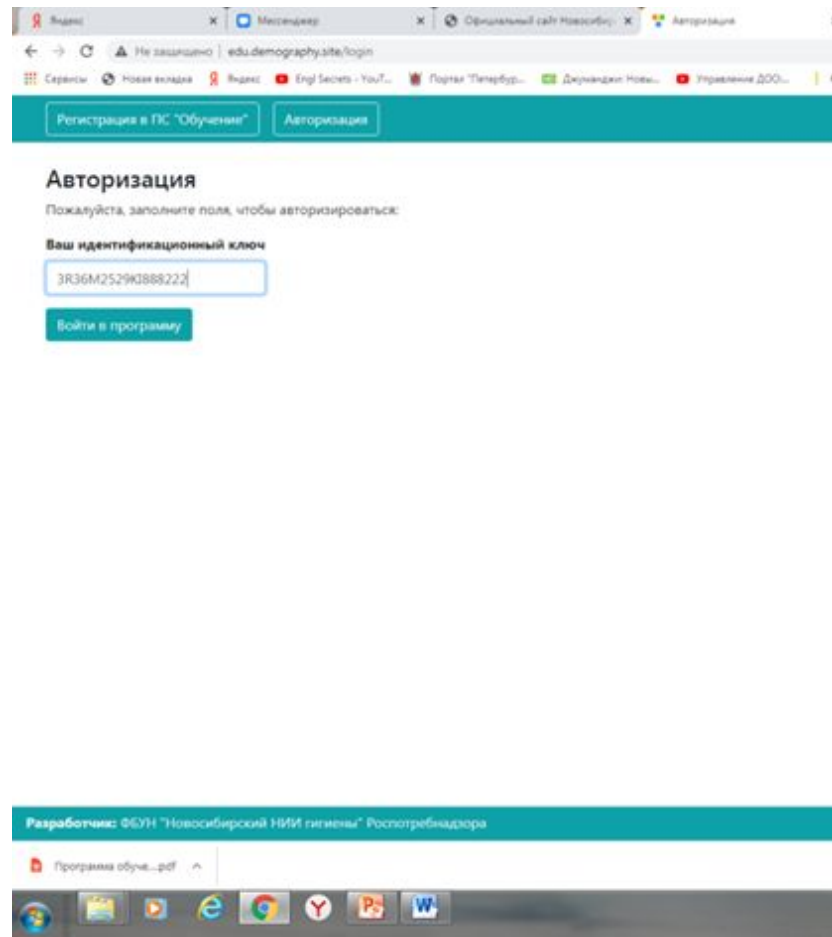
Яндекс × Мессенджер × Официальный сайт Новосиб × Авторизация

Не защищено | edu.demography.site/login

Сервисы Новая вкладка Яндекс Engl Secrets - YouT... Портал "Петербур... Джуманджи: Новы... Управление ДОО...

Регистрация в ПС "Обучение" Авторизация

Авторизация

Пожалуйста, заполните поля, чтобы авторизироваться:

Ваш идентификационный ключ

3R36M2529K888222

Войти в программу

Разработчик: ФБУН "Новосибирский НИИ гигиены" Роспотребнадзора

Программа обуче....pdf ^